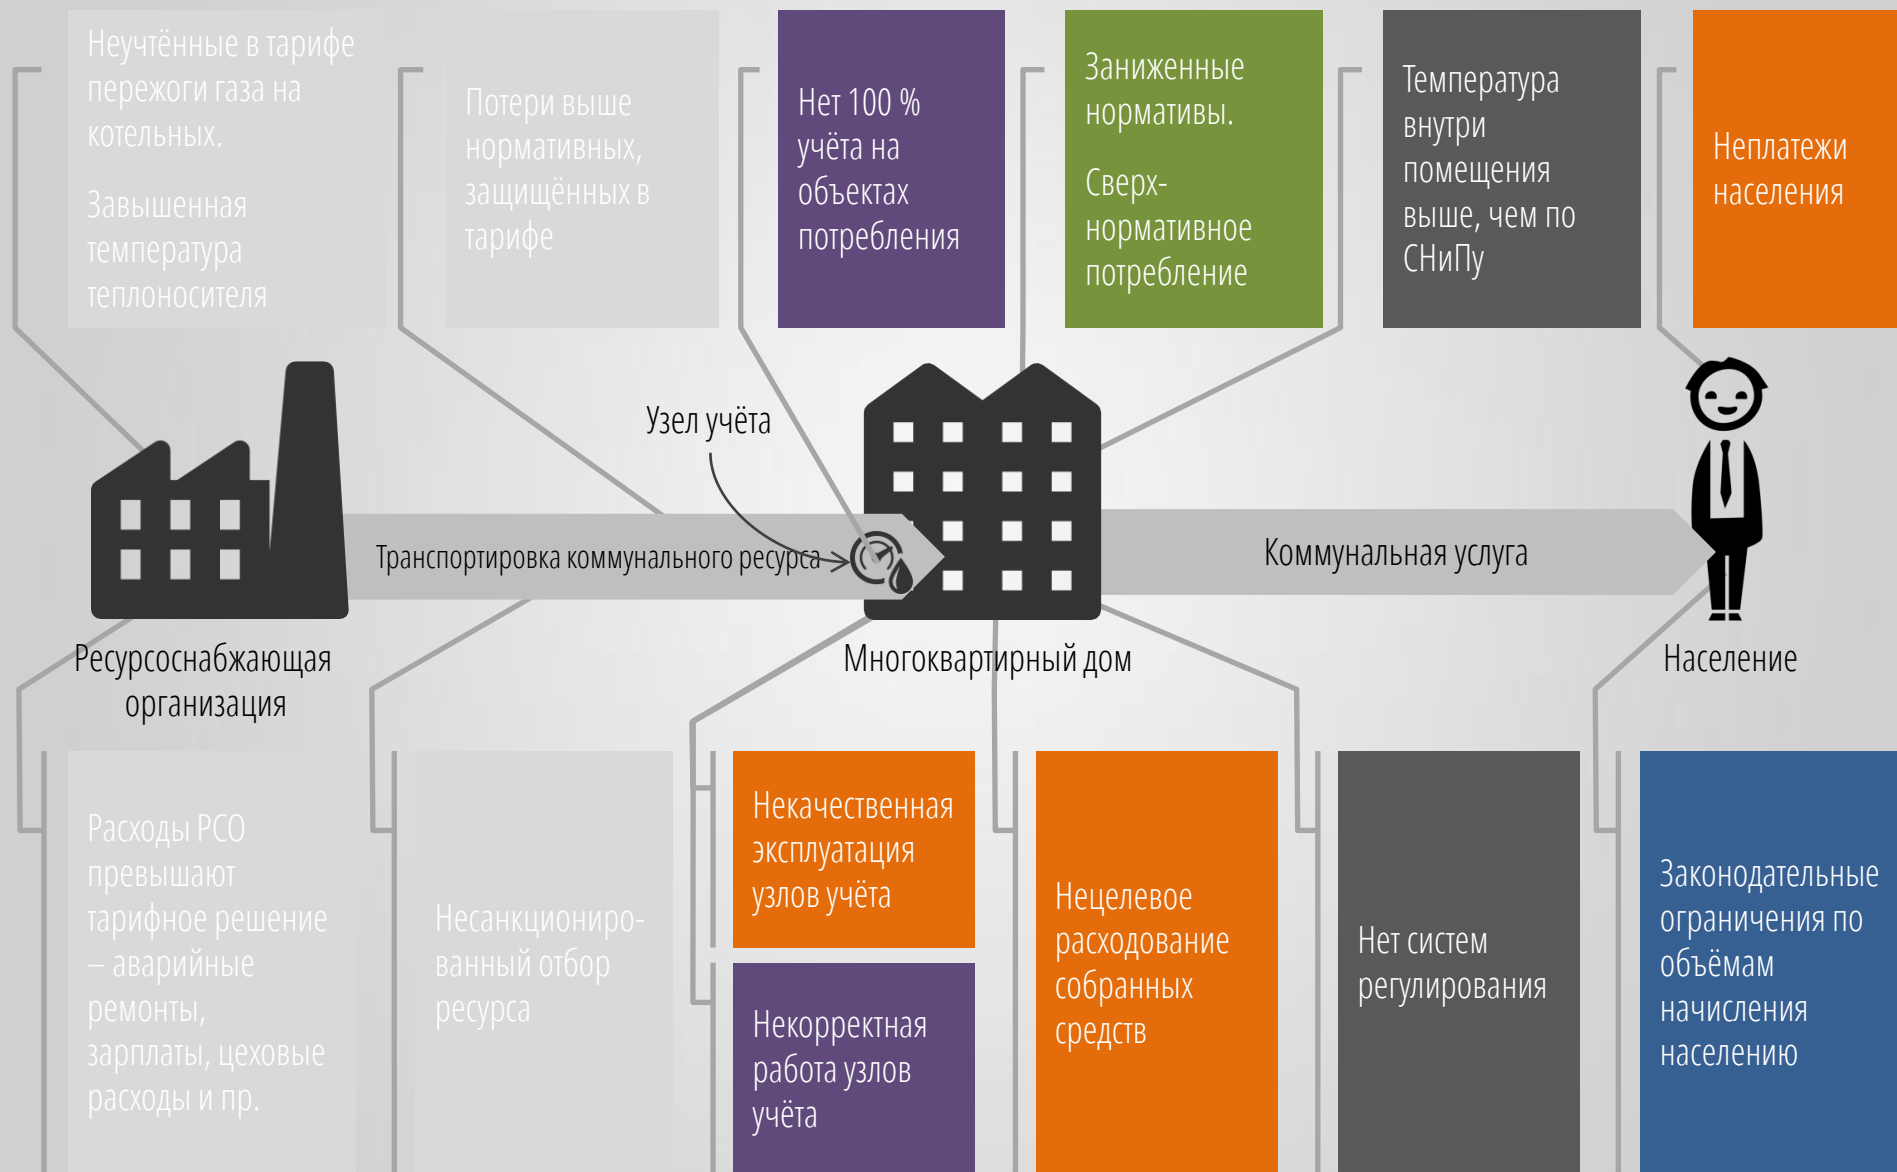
Неучтённые в тарифе пережоги газа на котельных.

Завышенная температура теплоносителя

Потери выше нормативных, защищённых в тарифе

Нет 100 % учёта на объектах потребления

Заниженные нормативы.

Сверх-нормативное потребление

Температура внутри помещения выше, чем по СНиПу

Неплатежи населения

Узел учёта

Транспортировка коммунального ресурса

Коммунальная услуга

Ресурсоснабжающая организация

Многоквартирный дом

Население

Расходы РСО превышают тарифное решение – аварийные ремонты, зарплаты, цеховые расходы и пр.

Несанкционированный отбор ресурса

Некачественная эксплуатация узлов учёта

Некорректная работа узлов учёта

Нецелевое расходование собранных средств

Нет систем регулирования

Законодательные ограничения по объёмам начисления населению